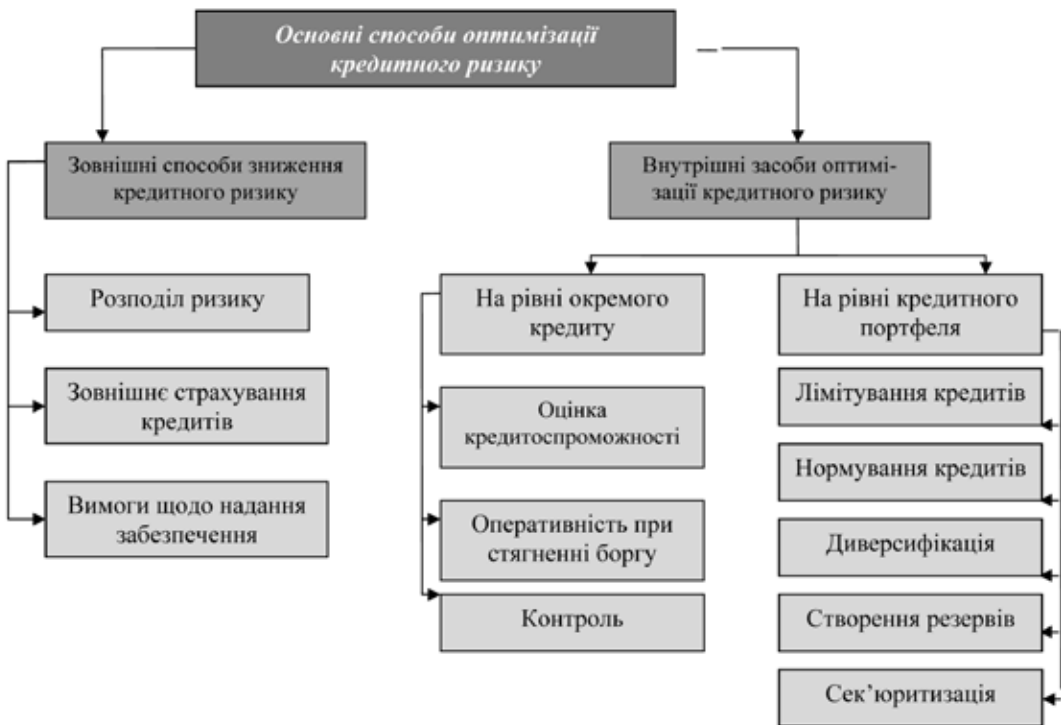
Основні способи оптимізації кредитного ризику

Зовнішні способи зниження кредитного ризику

Внутрішні засоби оптимізації кредитного ризику

Розподіл ризику

Зовнішнє страхування кредитів

Вимоги щодо надання забезпечення

На рівні окремого кредиту

Оцінка кредитоспроможності

Оперативність при стягненні боргу

Контроль

На рівні кредитного портфеля

Лімітування кредитів

Нормування кредитів

Диверсифікація

Створення резервів

Сек'юритизація